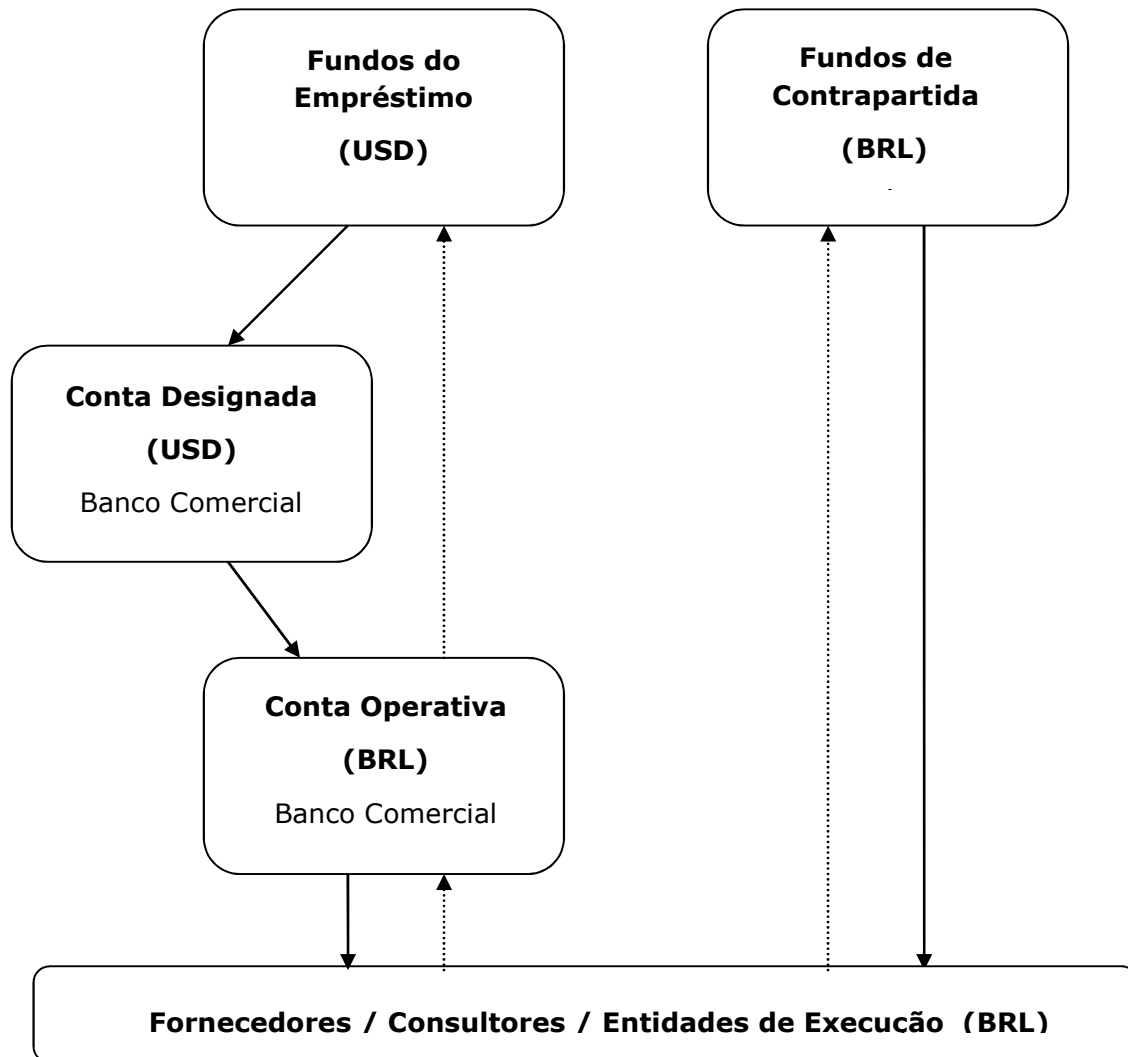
**Fundos do Empréstimo**

**(USD)**

**Fundos de Contrapartida**

**(BRL)**

**Conta Designada**

**(USD)**

Banco Comercial

**Conta Operativa**

**(BRL)**

Banco Comercial

**Fornecedores / Consultores / Entidades de Execucão (BRL)**